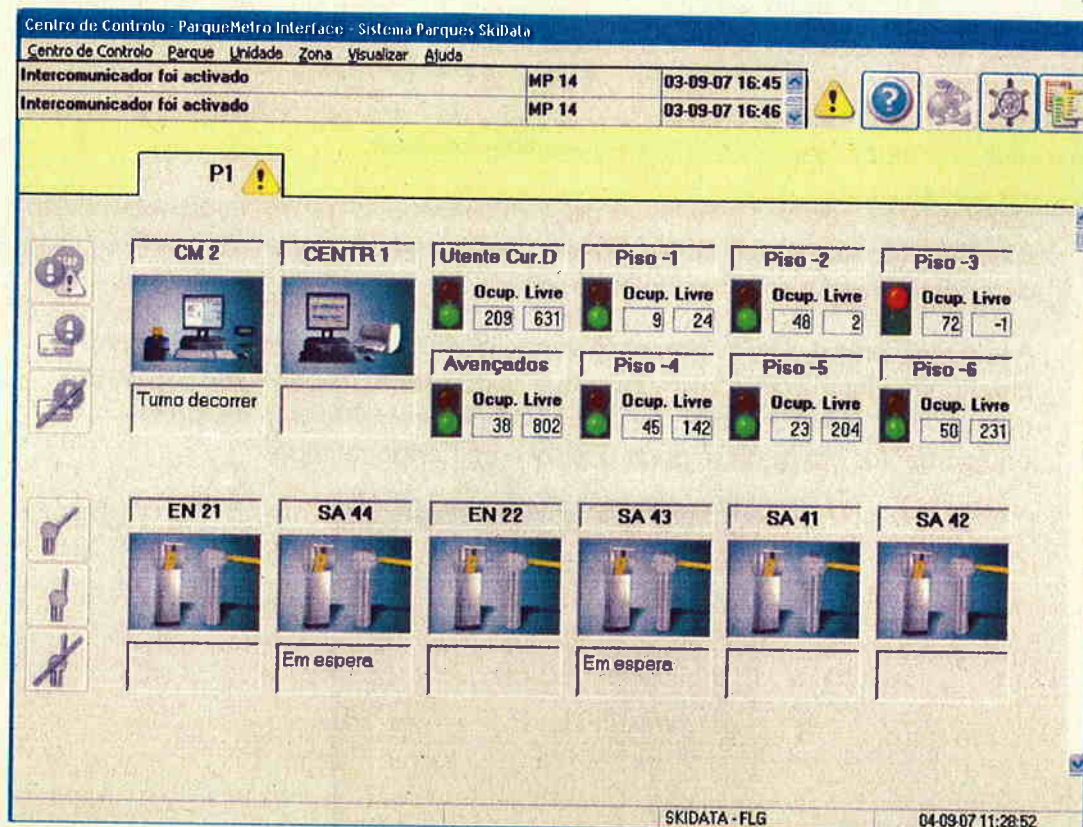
Centro de Controlo - ParqueMetro Interface - Sistema Parques SkiData

Centro de Controlo Parque Unidade Zona Visualizar Ajuda

| Intercomunicador foi activado | MP 14 | 03-09-07 16:45 |
|---|---|---|
| Intercomunicador foi activado | MP 14 | 03-09-07 16:46 |

P1

CM 2
Turno decorrer

CENTR 1

Utente Cur.D
Ocup. Livre
209 631

Piso -1
Ocup. Livre
9 24

Piso -2
Ocup. Livre
48 2

Piso -3
Ocup. Livre
72 -1

Avençados
Ocup. Livre
38 802

Piso -4
Ocup. Livre
45 142

Piso -5
Ocup. Livre
23 204

Piso -6
Ocup. Livre
50 231

EN 21

SA 44
Em espera

EN 22

SA 43
Em espera

SA 41

SA 42

SKIDATA - FLG
04-09-07 11:28:52